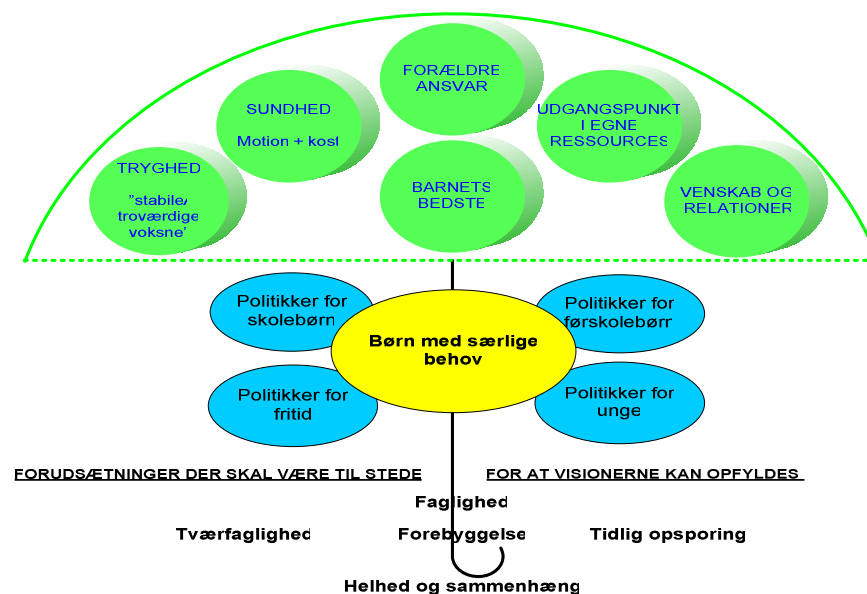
FORÆLDRE ANSVAR

SUNDHED

Motion + kost

UDGANGSPUNKT I EGNE RESSOURCES

TRYGHED

"stabile/ troværdige voksne"

BARNETS BEDSTE

VENSKAB OG RELATIONER

Politikker for skolebørn

Politikker for førskolebørn

Børn med særlige behov

Politikker for fritid

Politikker for unge

FORUDSÆTNINGER DER SKAL VÆRE TIL STEDE FOR AT VISIONERNE KAN OPFYLDES

Faglighed

Tværfaglighed

Forebyggelse

Tidlig opsporing

Helhed og sammenhæng